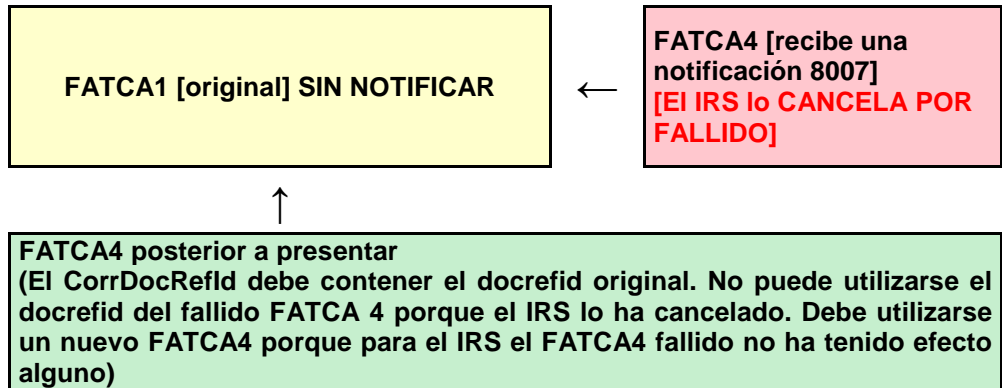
FATCA1 [original] SIN NOTIFICAR

←

FATCA4 [recibe una notificación 8007]
[El IRS lo CANCELA POR FALLIDO]

↑

FATCA4 posterior a presentar
(El CorrDocRefId debe contener el docrefid original. No puede utilizarse el docrefid del fallido FATCA 4 porque el IRS lo ha cancelado. Debe utilizarse un nuevo FATCA4 porque para el IRS el FATCA4 fallido no ha tenido efecto alguno)